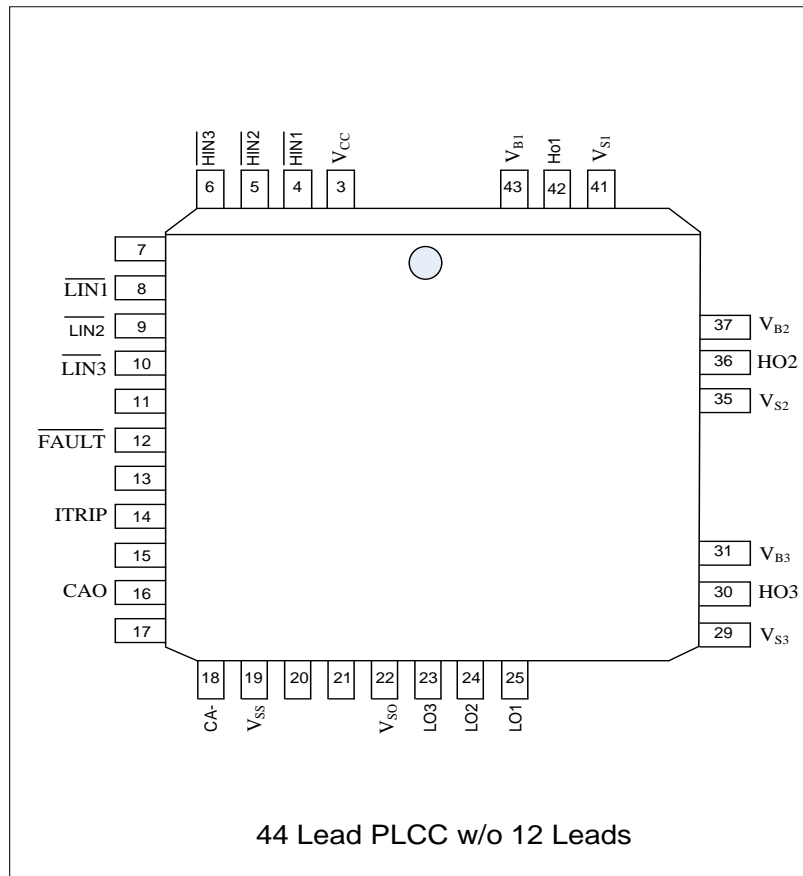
$\overline{HIN3}$ 6
$\overline{HIN2}$ 5
$\overline{HIN1}$ 4
$V_{CC}$ 3
$V_{B1}$ 43
Ho1 42
$V_{S1}$ 41

7
$\overline{LIN1}$ 8
$\overline{LIN2}$ 9
$\overline{LIN3}$ 10
11
$\overline{FAULT}$ 12
13
ITRIP 14
15
CAO 16
17

37 $V_{B2}$
36 HO2
35 $V_{S2}$
31 $V_{B3}$
30 HO3
29 $V_{S3}$

18 CA-
19 $V_{SS}$
20
21
22 $V_{SO}$
23 LO3
24 LO2
25 LO1

44 Lead PLCC w/o 12 Leads